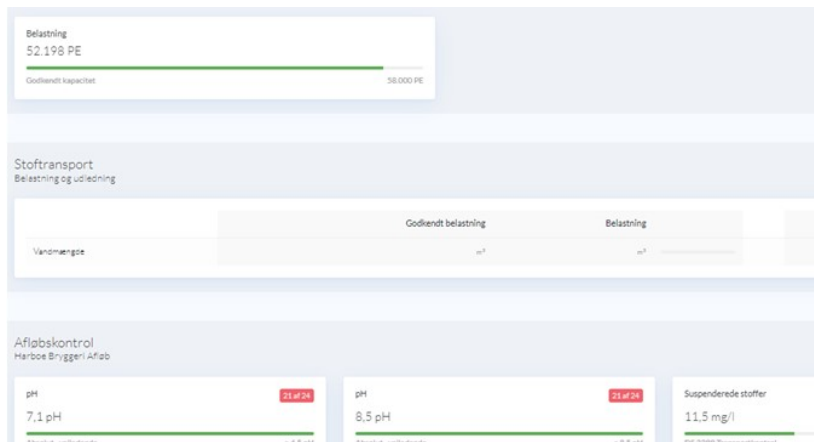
Belastning
52.198 PE

Godkendt kapacitet 58.000 PE

Stoftransport
Belastning og udledning

| | Godkendt belastning | Belastning |
|---|---|---|
| Vandmængde | m³ | m³ |

Afløbskontrol
Harboe Bryggeri Afløb

pH 21 af 24
7,1 pH
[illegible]

pH 21 af 24
8,5 pH
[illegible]

Suspenderede stoffer
11,5 mg/l
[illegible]